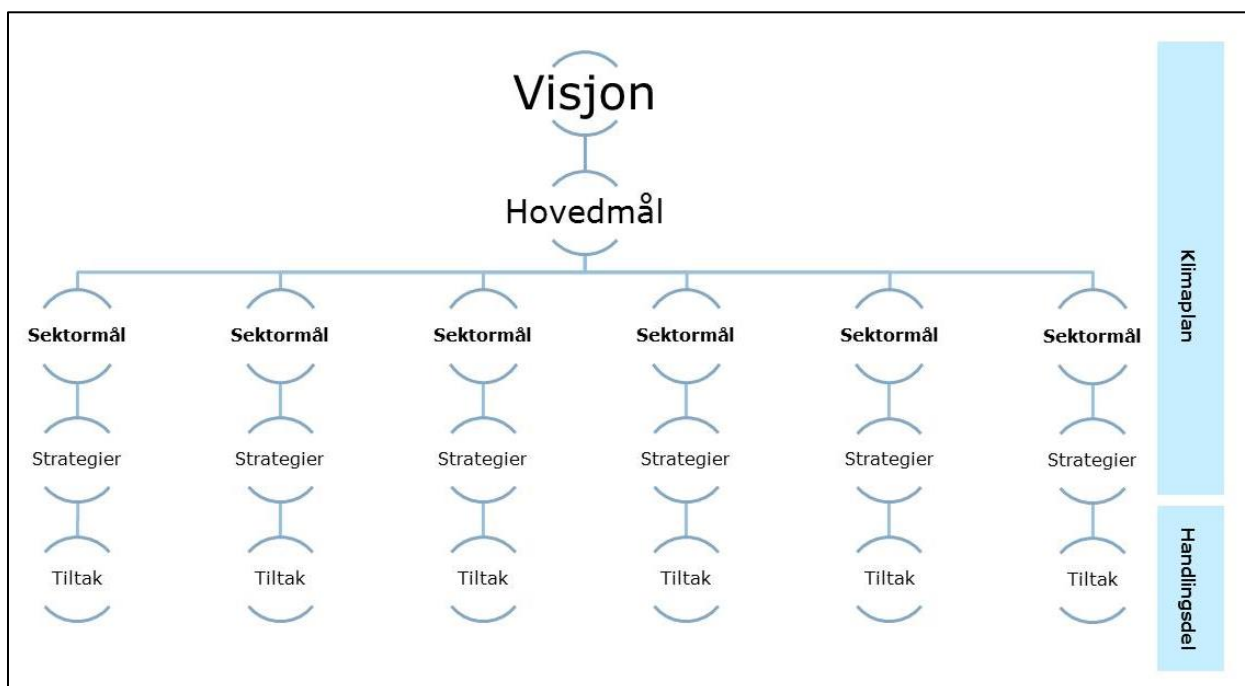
Visjon

Hovedmål

Sektormål
Sektormål
Sektormål
Sektormål
Sektormål
Sektormål

Strategier
Strategier
Strategier
Strategier
Strategier
Strategier

Tiltak
Tiltak
Tiltak
Tiltak
Tiltak
Tiltak

Klimaplan

Handlingsdel